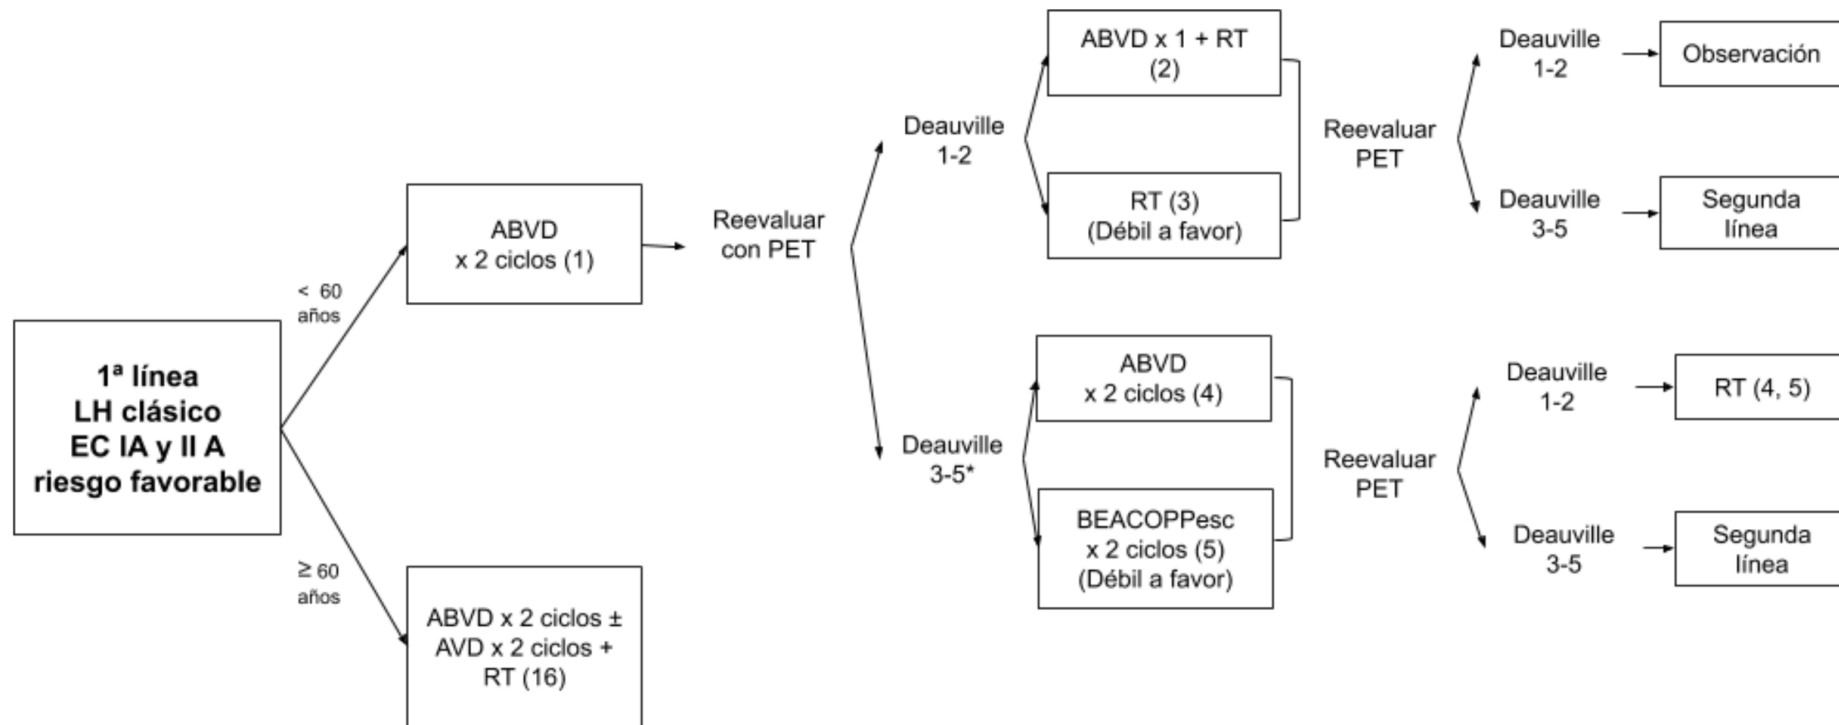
1ª línea
LH clásico
EC IA y II A
riesgo favorable

< 60 años

ABVD
x 2 ciclos (1)

≥ 60 años

ABVD x 2 ciclos ±
AVD x 2 ciclos +
RT (16)

Reevaluar con PET

Deauville
1-2

ABVD x 1 + RT
(2)

RT (3)
(Débil a favor)

Reevaluar PET

Deauville
1-2

Observación

Deauville
3-5

Segunda línea

Deauville
3-5*

ABVD
x 2 ciclos (4)

BEACOPPesc
x 2 ciclos (5)
(Débil a favor)

Reevaluar PET

Deauville
1-2

RT (4, 5)

Deauville
3-5

Segunda línea